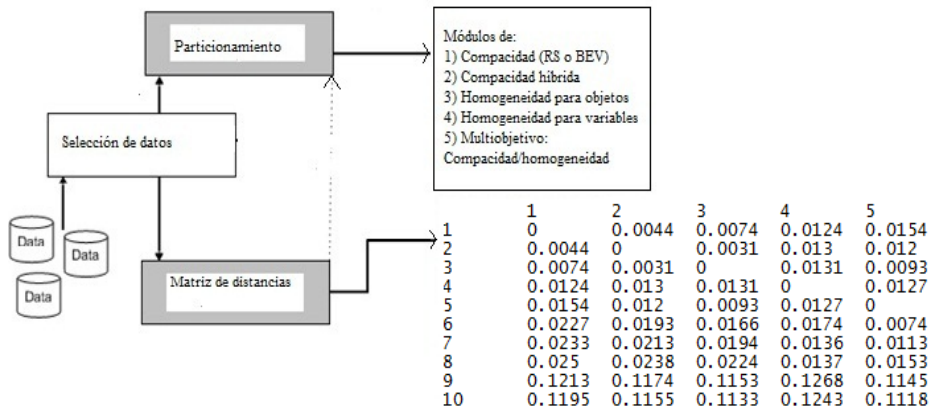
Particionamiento

Módulos de:
1) Compacidad (RS o BEV)
2) Compacidad hibrida
3) Homogeneidad para objetos
4) Homogeneidad para variables
5) Multiobjetivo: Compacidad/homogeneidad

Selección de datos

Data
Data
Data

Matriz de distancias

| | 1 | 2 | 3 | 4 | 5 |
|---|---|---|---|---|---|
| 1 | 0 | 0.0044 | 0.0074 | 0.0124 | 0.0154 |
| 2 | 0.0044 | 0 | 0.0031 | 0.013 | 0.012 |
| 3 | 0.0074 | 0.0031 | 0 | 0.0131 | 0.0093 |
| 4 | 0.0124 | 0.013 | 0.0131 | 0 | 0.0127 |
| 5 | 0.0154 | 0.012 | 0.0093 | 0.0127 | 0 |
| 6 | 0.0227 | 0.0193 | 0.0166 | 0.0174 | 0.0074 |
| 7 | 0.0233 | 0.0213 | 0.0194 | 0.0136 | 0.0113 |
| 8 | 0.025 | 0.0238 | 0.0224 | 0.0137 | 0.0153 |
| 9 | 0.1213 | 0.1174 | 0.1153 | 0.1268 | 0.1145 |
| 10 | 0.1195 | 0.1155 | 0.1133 | 0.1243 | 0.1118 |